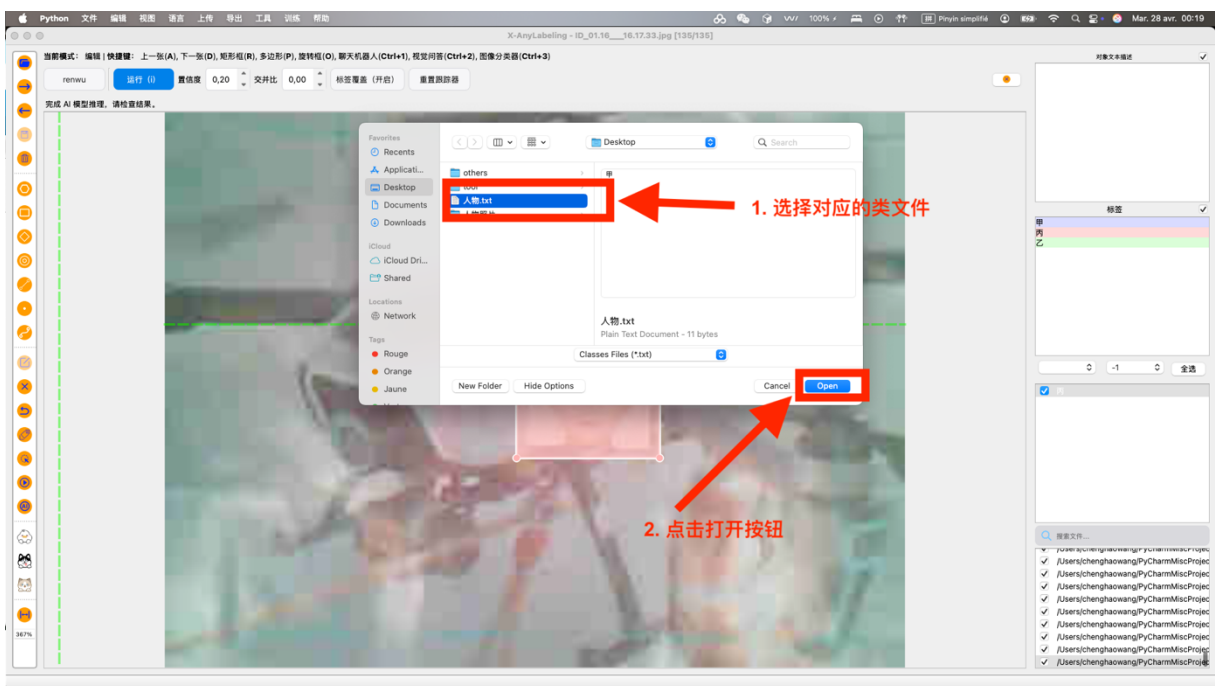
Python 文件 编辑 视图 语言 上传 导出 工具 训练 帮助

100% Pinyin simplifié Mar. 28 avr. 00:19

X-AnyLabeling - ID_01.16___16.17.33.jpg [135/135]

当前模式：编辑 | 快捷键：上一张(A), 下一张(D), 矩形框(R), 多边形(P), 旋转框(O), 聊天机器人(Ctrl+1), 视觉问答(Ctrl+2), 图像分类器(Ctrl+3)

renwu 运行 (i) 置信度 0,20 交并比 0,00 标签覆盖（开启） 重置跟踪器

完成 AI 模型推理，请检查结果。

Favorites
Recents
Applicati...
Desktop
Documents
Downloads
iCloud
iCloud Dri...
Shared
Locations
Network
Tags
Rouge
Orange
Jaune

Desktop
Search

others
tool
人物.txt
人物照片

甲

人物.txt
Plain Text Document - 11 bytes

Classes Files (*.txt)

New Folder Hide Options Cancel Open

1. 选择对应的类文件

2. 点击打开按钮

367%

对象文本描述

标签
甲
丙
乙

-1 全选

丙

搜索文件...
/Users/chenghaowang/PyCharmMiscProjec
/Users/chenghaowang/PyCharmMiscProjec
/Users/chenghaowang/PyCharmMiscProjec
/Users/chenghaowang/PyCharmMiscProjec
/Users/chenghaowang/PyCharmMiscProjec
/Users/chenghaowang/PyCharmMiscProjec
/Users/chenghaowang/PyCharmMiscProjec
/Users/chenghaowang/PyCharmMiscProjec
/Users/chenghaowang/PyCharmMiscProjec
/Users/chenghaowang/PyCharmMiscProjec